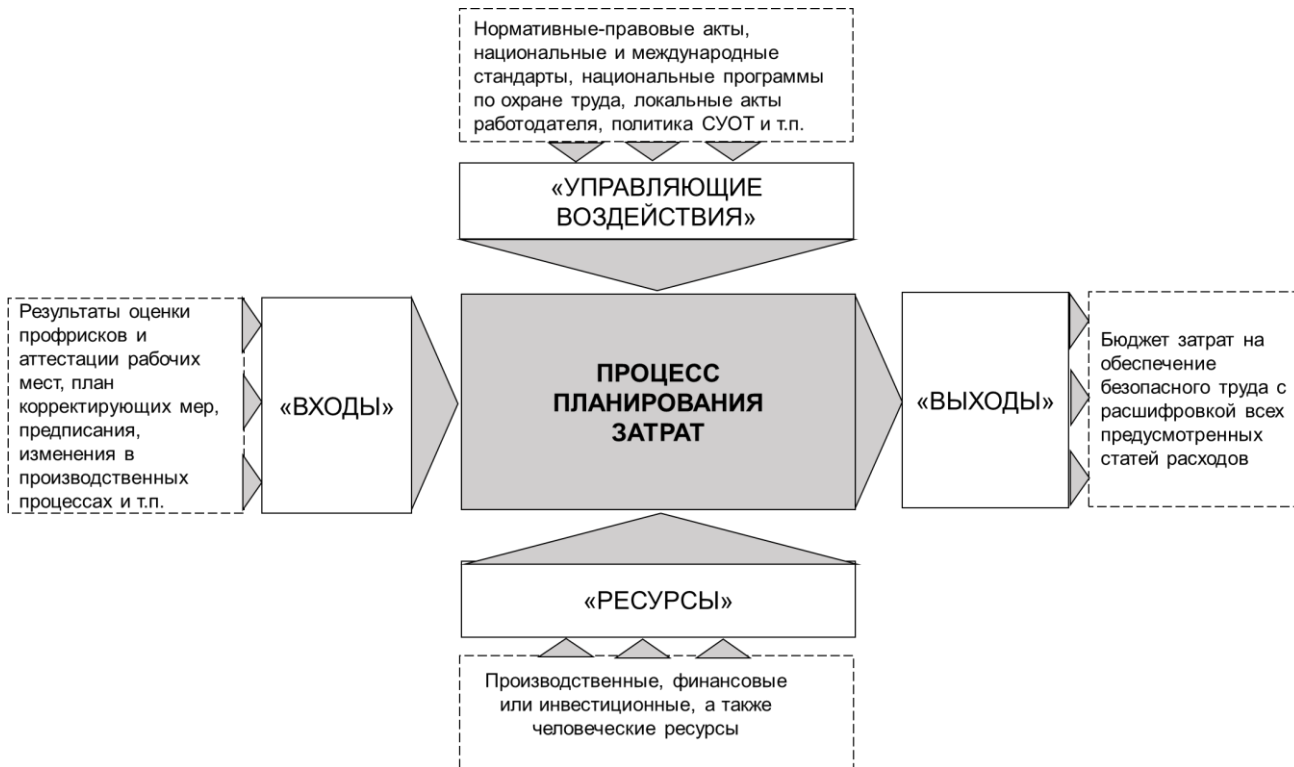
Нормативные-правовые акты, национальные и международные стандарты, национальные программы по охране труда, локальные акты работодателя, политика СУОТ и т.п.

«УПРАВЛЯЮЩИЕ ВОЗДЕЙСТВИЯ»

Результаты оценки профрисков и аттестации рабочих мест, план корректирующих мер, предписания, изменения в производственных процессах и т.п.

«ВХОДЫ»

ПРОЦЕСС ПЛАНИРОВАНИЯ ЗАТРАТ

«ВЫХОДЫ»

Бюджет затрат на обеспечение безопасного труда с расшифровкой всех предусмотренных статей расходов

«РЕСУРСЫ»

Производственные, финансовые или инвестиционные, а также человеческие ресурсы